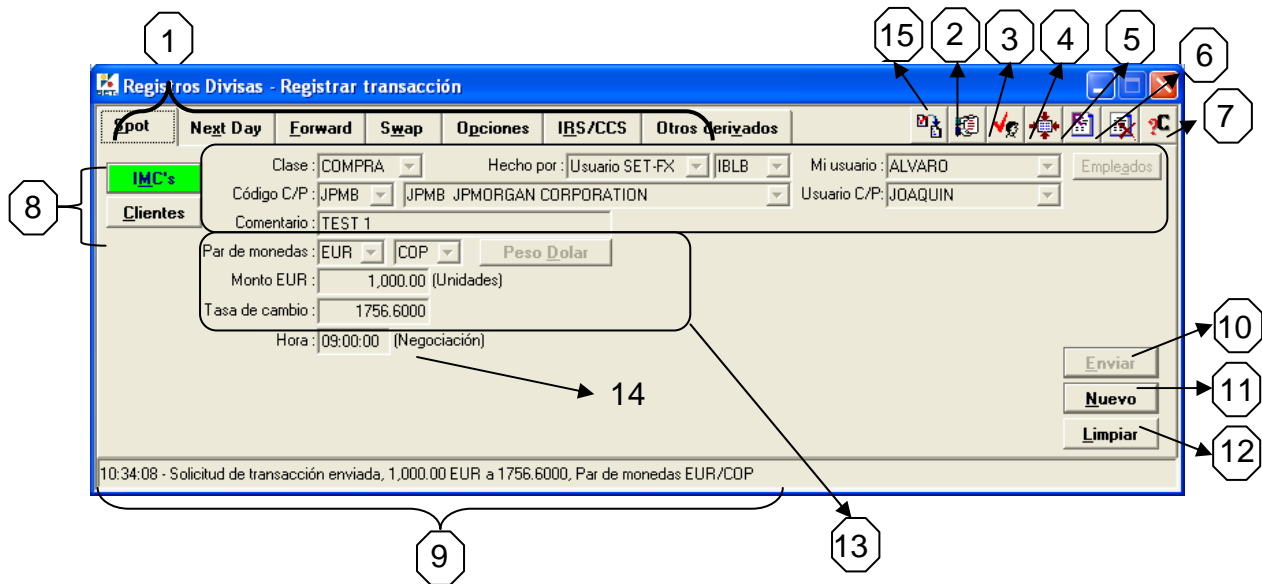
1

15 2 3 4 5 6 7

Registros Divisas - Registrar transacción

Spot | Next Day | Forward | Swap | Opciones | IRS/CCS | Otros derivados

8

IMC's

Clientes

Clase : COMPRA

Hecho por : Usuario SET-FX IBLB

Mi usuario : ALVARO

Empleados

Código C/P : JPMB JPMB JPMORGAN CORPORATION

Usuario C/P: JOAQUIN

Comentario : TEST 1

Par de monedas : EUR COP Peso Dolar

Monto EUR : 1,000.00 (Unidades)

Tasa de cambio : 1756.6000

Hora : 09:00:00 (Negociación)

14

10 Enviar

11 Nuevo

12 Limpiar

10:34:08 - Solicitud de transacción enviada, 1,000.00 EUR a 1756.6000, Par de monedas EUR/COP

9

13